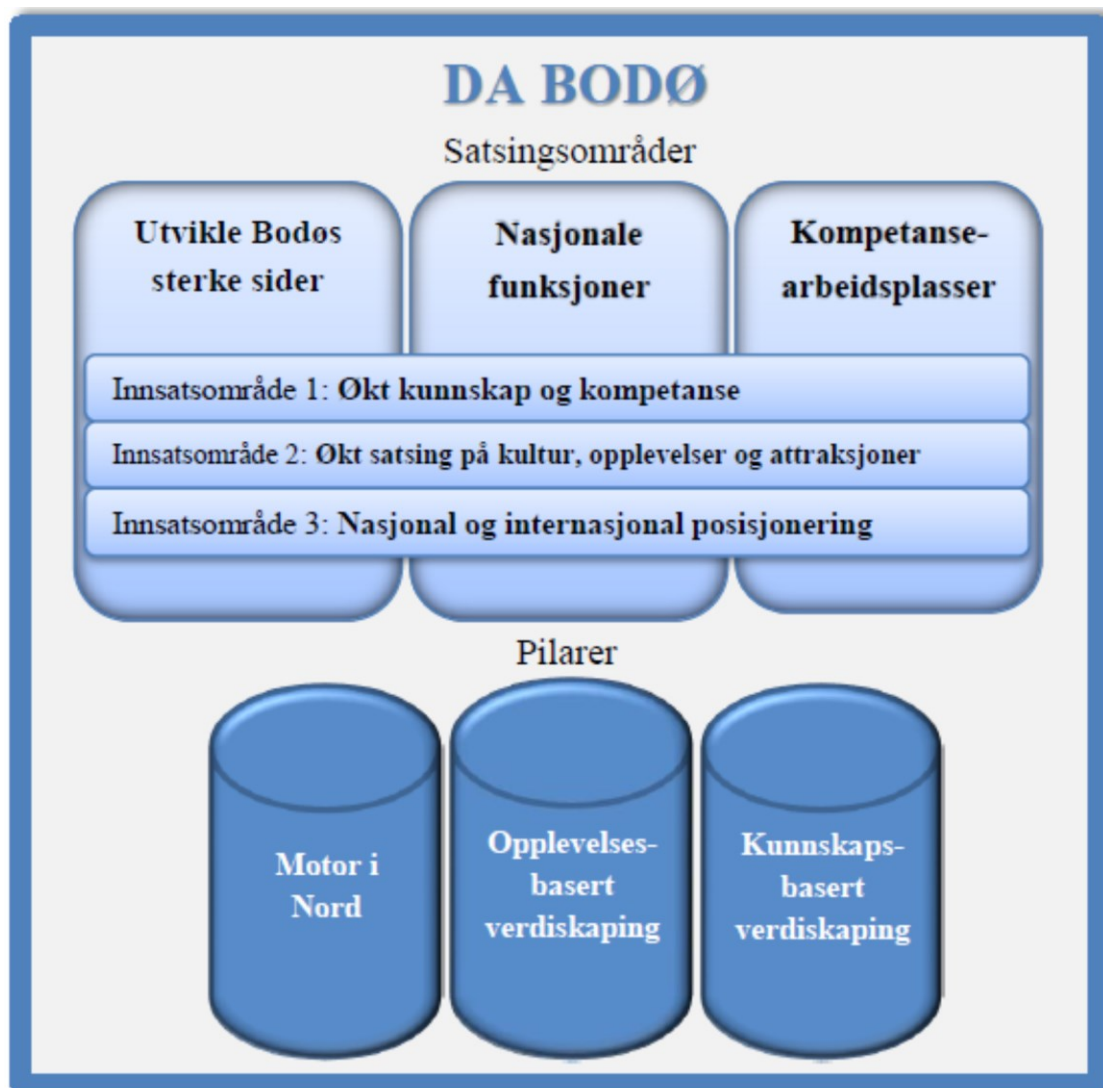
DA BODØ

Satsingsområder

Utvikle Bodøs sterke sider

Nasjonale funksjoner

Kompetansearbeidsplasser

Innsatsområde 1: Økt kunnskap og kompetanse

Innsatsområde 2: Økt satsing på kultur, opplevelser og attraksjoner

Innsatsområde 3: Nasjonal og internasjonal posisjonering

Pilarer

Motor i Nord

Opplevelsesbasert verdiskaping

Kunnskapsbasert verdiskaping